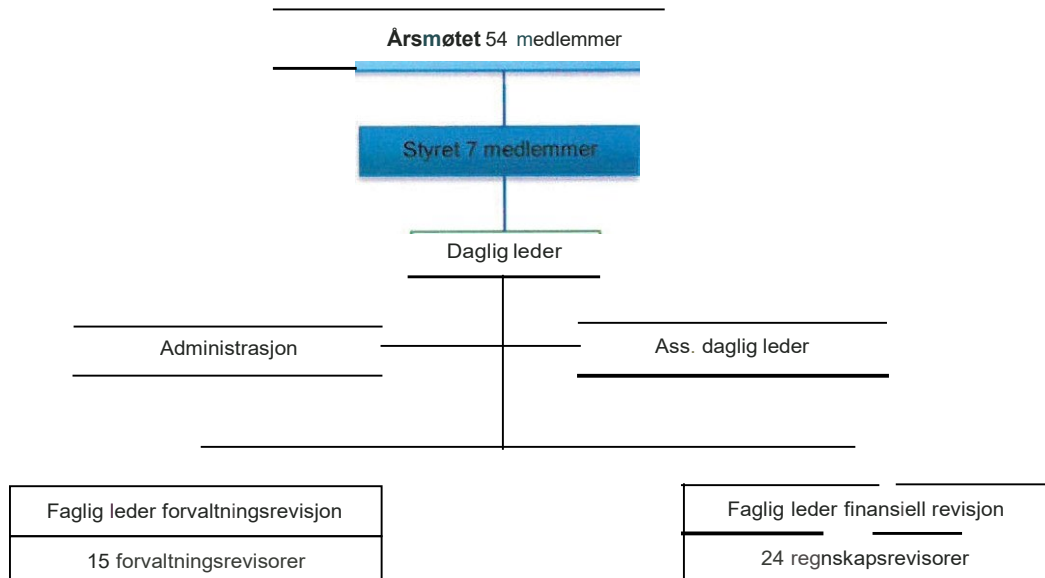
**Årsmøtet** 54 medlemmer

Styret 7 medlemmer

Daglig leder

Administrasjon

Ass. daglig leder

Faglig leder forvaltningsrevisjon

15 forvaltningsrevisorer

Faglig leder finansiell revisjon

24 regnskapsrevisorer